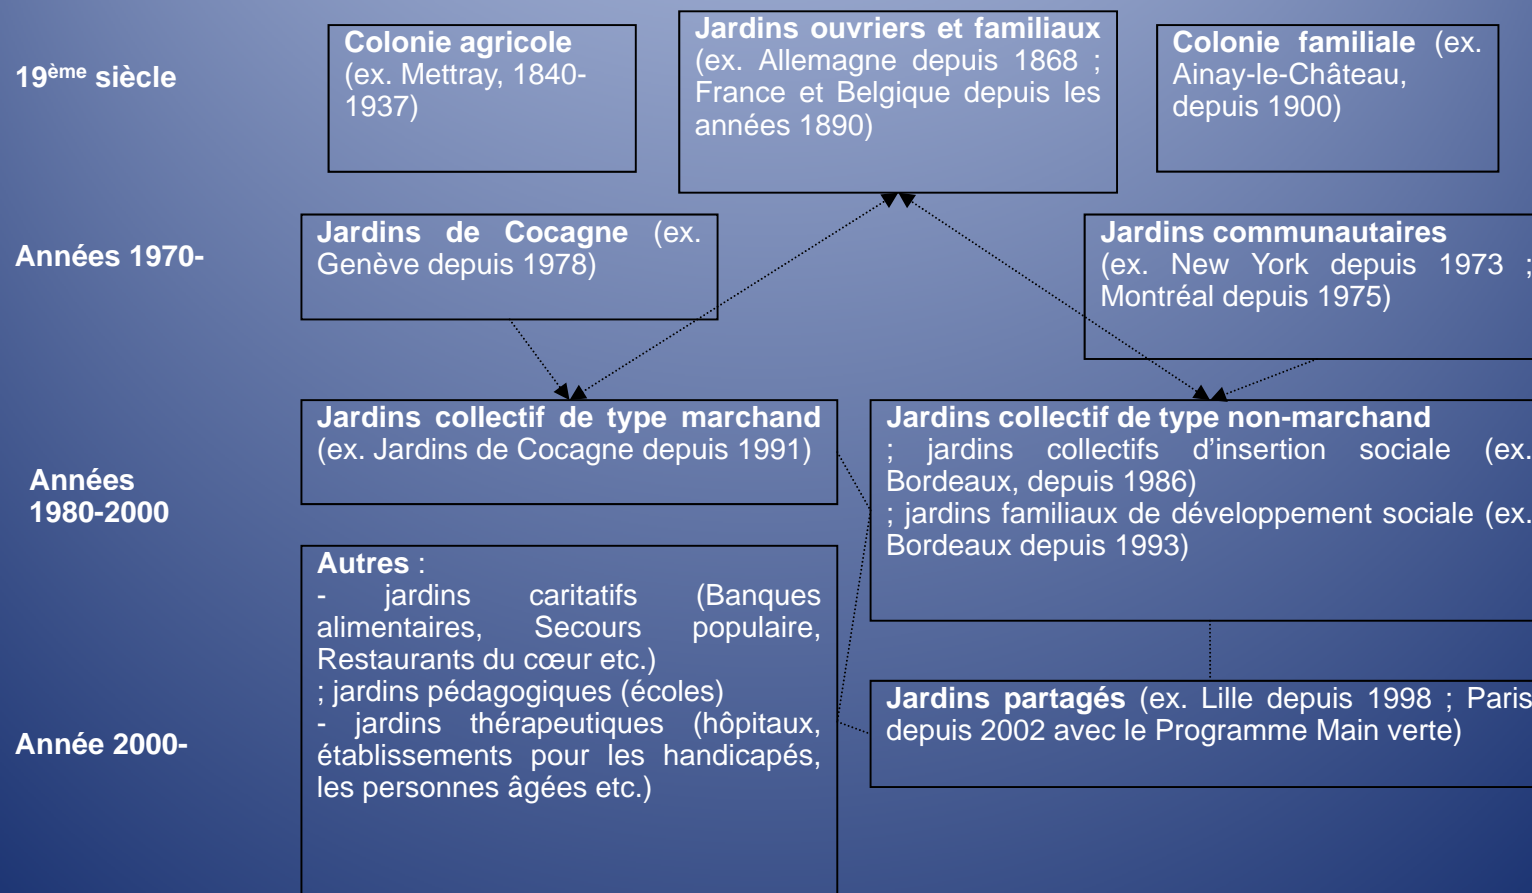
19<sup>ème</sup> siècle

Colonie agricole (ex. Mettray, 1840-1937)

Jardins ouvriers et familiaux (ex. Allemagne depuis 1868 ; France et Belgique depuis les années 1890)

Colonie familiale (ex. Ainay-le-Château, depuis 1900)

Années 1970-

Jardins de Cocagne (ex. Genève depuis 1978)

Jardins communautaires (ex. New York depuis 1973 ; Montréal depuis 1975)

Années 1980-2000

Jardins collectif de type marchand (ex. Jardins de Cocagne depuis 1991)

Jardins collectif de type non-marchand ; jardins collectifs d'insertion sociale (ex. Bordeaux, depuis 1986) ; jardins familiaux de développement sociale (ex. Bordeaux depuis 1993)

Autres :
- jardins caritatifs (Banques alimentaires, Secours populaire, Restaurants du cœur etc.)
; jardins pédagogiques (écoles)
- jardins thérapeutiques (hôpitaux, établissements pour les handicapés, les personnes âgées etc.)

Année 2000-

Jardins partagés (ex. Lille depuis 1998 ; Paris depuis 2002 avec le Programme Main verte)